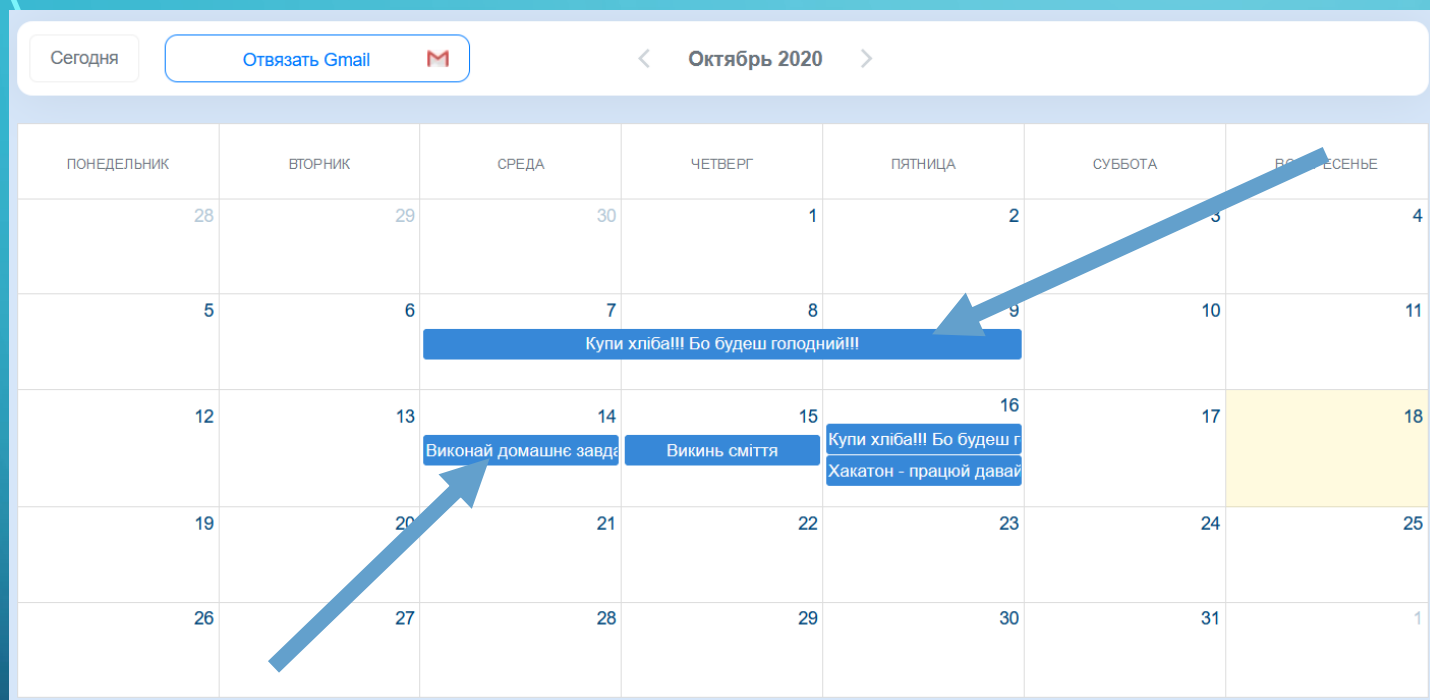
Сегодня

Отвязать Gmail

Октябрь 2020

| ПОНЕДЕЛЬНИК | ВТОРНИК | СРЕДА | ЧЕТВЕРГ | ПЯТНИЦА | СУББОТА | ВО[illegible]ЕСЕНЬЕ |
|---|---|---|---|---|---|---|
| 28 | 29 | 30 | 1 | 2 | 3 | 4 |
| 5 | 6 | 7 Купи хліба!!! Бо будеш голодний!!! | 8 | 9 | 10 | 11 |
| 12 | 13 | 14 Виконай домашнє завда | 15 Викинь сміття | 16 Купи хліба!!! Бо будеш г Хакатон - працюй давай | 17 | 18 |
| 19 | 20 | 21 | 22 | 23 | 24 | 25 |
| 26 | 27 | 28 | 29 | 30 | 31 | 1 |